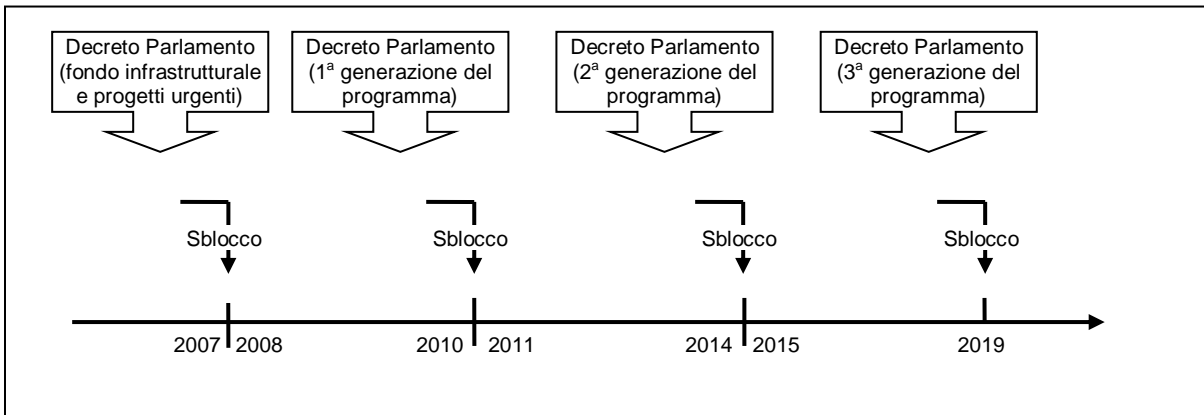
Decreto Parlamento (fondo infrastrutturale e progetti urgenti)

Decreto Parlamento ($1^a$ generazione del programma)

Decreto Parlamento ($2^a$ generazione del programma)

Decreto Parlamento ($3^a$ generazione del programma)

Sblocco

Sblocco

Sblocco

Sblocco

2007 2008

2010 2011

2014 2015

2019